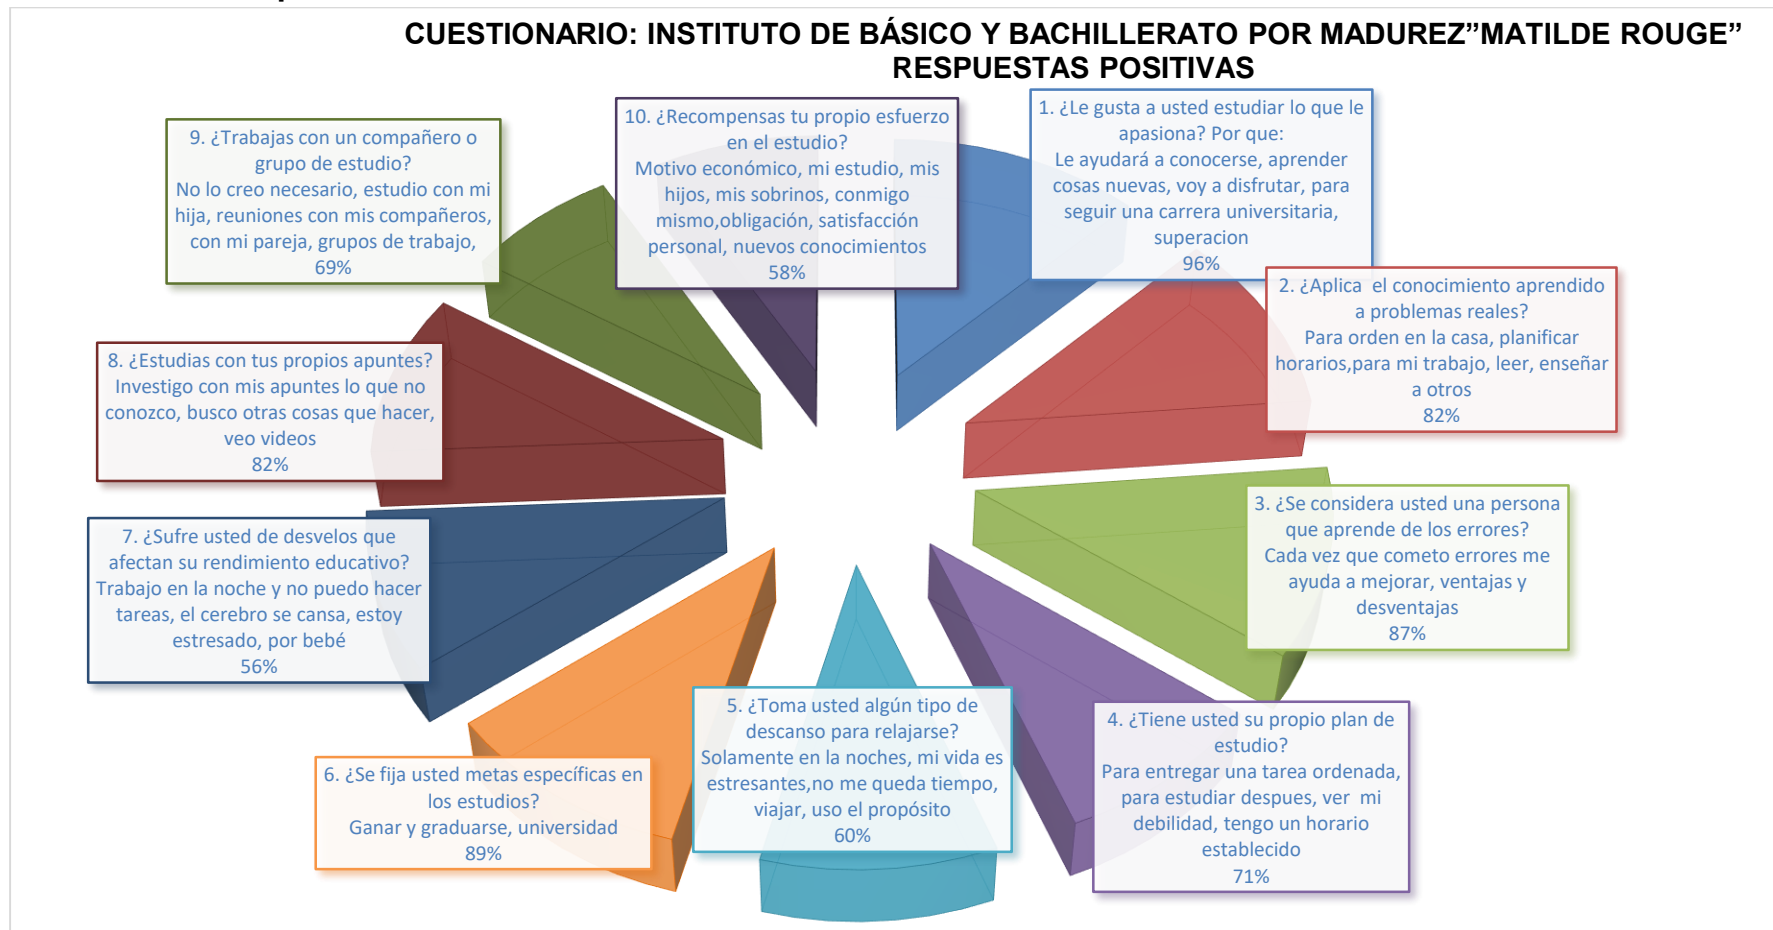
CUESTIONARIO: INSTITUTO DE BÁSICO Y BACHILLERATO POR MADUREZ”MATILDE ROUGE”
RESPUESTAS POSITIVAS

10. ¿Recompensas tu propio esfuerzo en el estudio?
Motivo económico, mi estudio, mis hijos, mis sobrinos, conmigo mismo,obligación, satisfacción personal, nuevos conocimientos
58%

1. ¿Le gusta a usted estudiar lo que le apasiona? Por que:
Le ayudará a conocerse, aprender cosas nuevas, voy a disfrutar, para seguir una carrera universitaria, superacion
96%

9. ¿Trabajas con un compañero o grupo de estudio?
No lo creo necesario, estudio con mi hija, reuniones con mis compañeros, con mi pareja, grupos de trabajo,
69%

2. ¿Aplica el conocimiento aprendido a problemas reales?
Para orden en la casa, planificar horarios,para mi trabajo, leer, enseñar a otros
82%

8. ¿Estudias con tus propios apuntes?
Investigo con mis apuntes lo que no conozco, busco otras cosas que hacer, veo videos
82%

3. ¿Se considera usted una persona que aprende de los errores?
Cada vez que cometo errores me ayuda a mejorar, ventajas y desventajas
87%

7. ¿Sufre usted de desvelos que afectan su rendimiento educativo?
Trabajo en la noche y no puedo hacer tareas, el cerebro se cansa, estoy estresado, por bebé
56%

5. ¿Toma usted algún tipo de descanso para relajarse?
Solamente en la noches, mi vida es estresantes,no me queda tiempo, viajar, uso el propósito
60%

4. ¿Tiene usted su propio plan de estudio?
Para entregar una tarea ordenada, para estudiar despues, ver mi debilidad, tengo un horario establecido
71%

6. ¿Se fija usted metas específicas en los estudios?
Ganar y graduarse, universidad
89%